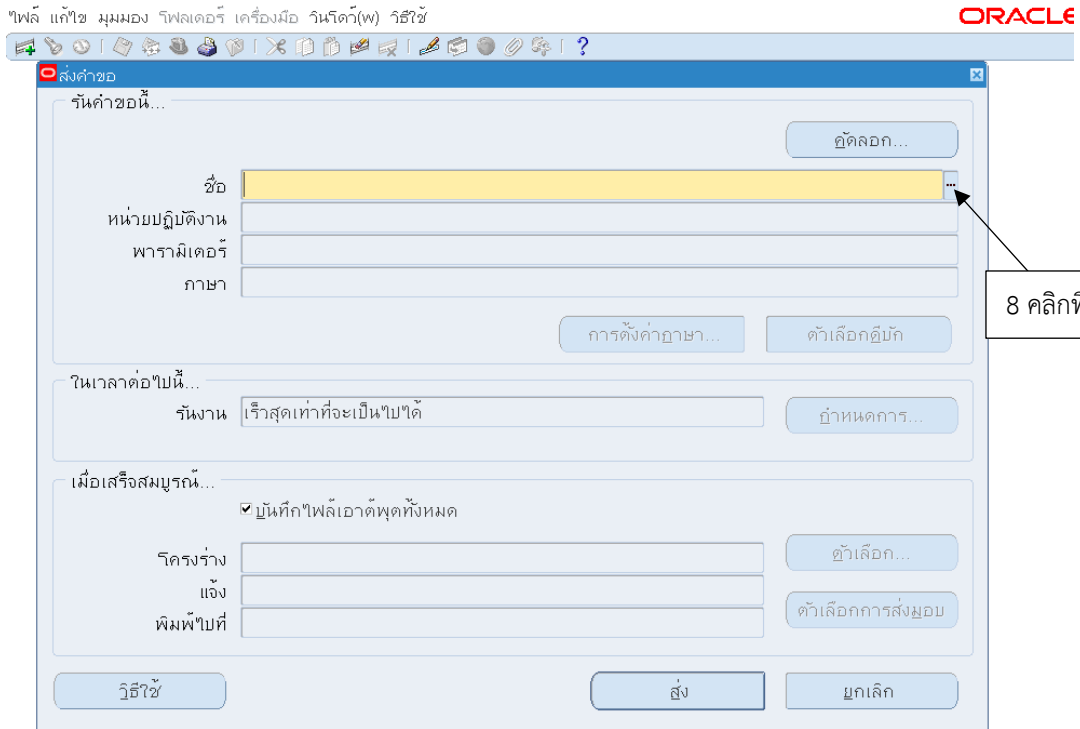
ไฟล์ แก้ไข มุมมอง โฟลเดอร์ เครื่องมือ วินโดว์(W) วิธีใช้

ORACLE

ส่งคำขอ

รันคำขอนี้...

คัดลอก...

ชื่อ

หน่วยปฏิบัติงาน

พารามิเตอร์

ภาษา

8 คลิกที่

การตั้งค่าภาษา...

ตัวเลือกดีบัก

ในเวลาต่อไปนี้...

รันงาน เร็วสุดเท่าที่จะเป็นไปได้

กำหนดการ...

เมื่อเสร็จสมบูรณ์...

☑ บันทึกไฟล์เอาต์พุตทั้งหมด

โครงร่าง

ตัวเลือก...

แจ้ง

พิมพ์ไปที่

ตัวเลือกการส่งมอบ

วิธีใช้

ส่ง

ยกเลิก